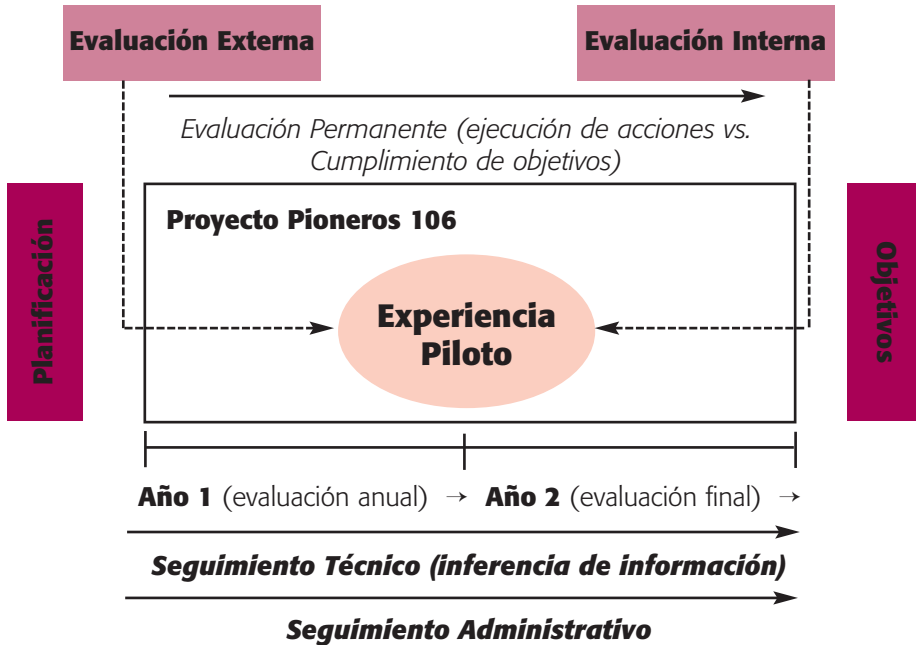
Evaluación Externa

Evaluación Interna

Evaluación Permanente (ejecución de acciones vs. Cumplimiento de objetivos)

Planificación

Proyecto Pioneros 106

Experiencia Piloto

Objetivos

Año 1 (evaluación anual) → Año 2 (evaluación final) →

Seguimiento Técnico (inferencia de información)

Seguimiento Administrativo